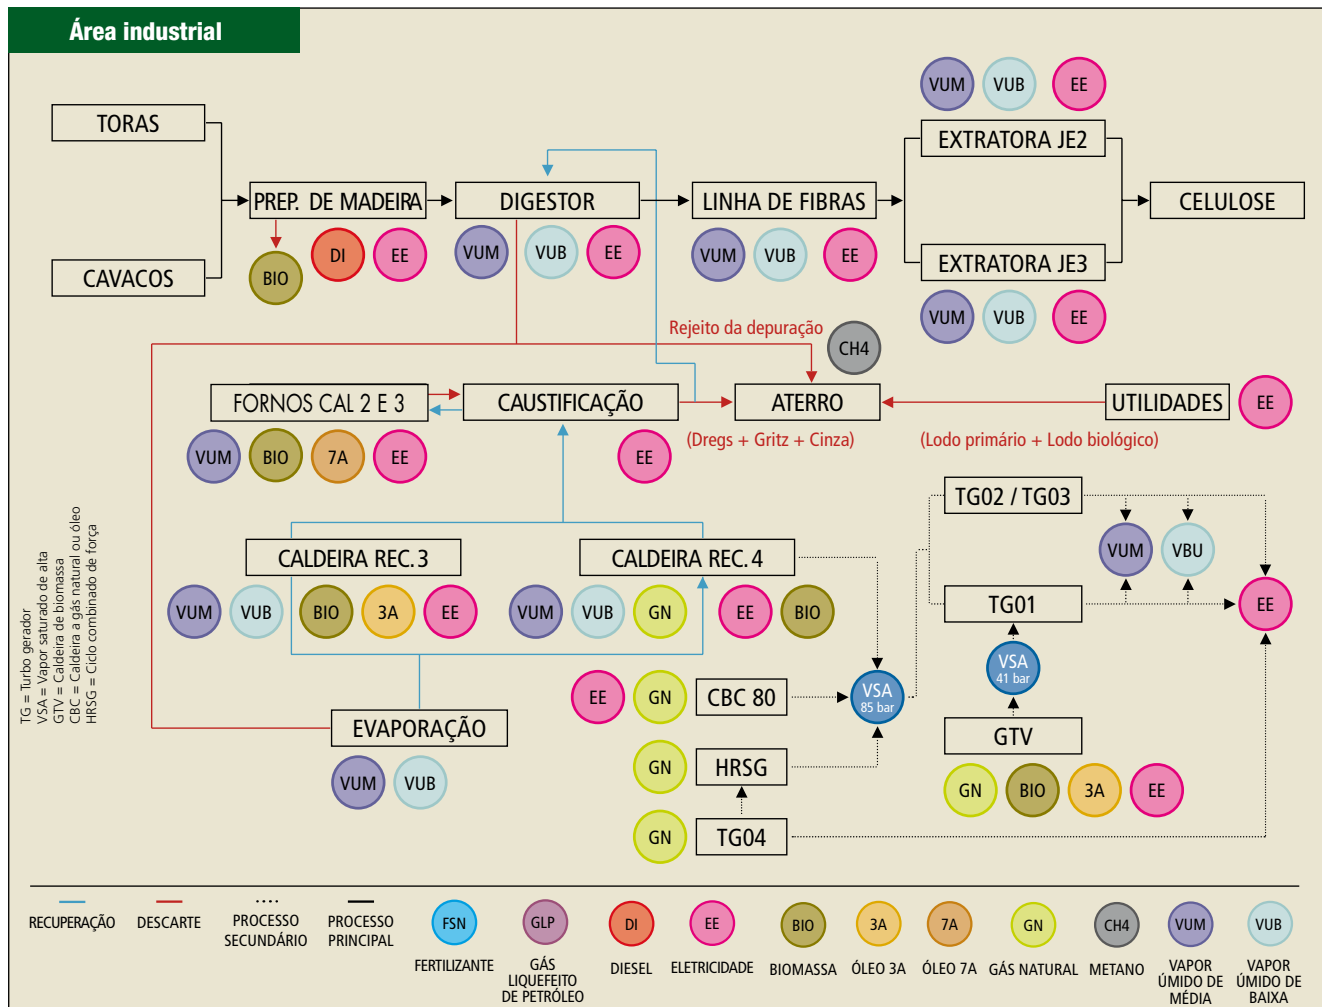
Área industrial

TORAS
CAVACOS
PREP. DE MADEIRA
BIO DI EE
DIGESTOR
VUM VUB EE
LINHA DE FIBRAS
VUM VUB EE
VUM VUB EE
EXTRATORA JE2
EXTRATORA JE3
VUM VUB EE
CELULOSE

Rejeito da depuração
CH4
FORNOS CAL 2 E 3
VUM BIO 7A EE
CAUSTIFICAÇÃO
EE
ATERRO
(Dregs + Gritz + Cinza)
UTILIDADES
EE
(Lodo primário + Lodo biológico)

TG02 / TG03
VUM VBU
EE
TG01
VSA 41 bar
GTV
GN BIO 3A EE

CALDEIRA REC. 3
VUM VUB BIO 3A EE
CALDEIRA REC. 4
VUM VUB GN EE BIO
EE GN CBC 80
VSA 85 bar
GN HRSG
GN TG04
EVAPORAÇÃO
VUM VUB

TG = Turbo gerador
VSA = Vapor saturado de alta
GTV = Caldeira de biomassa
CBC = Caldeira a gás natural ou óleo
HRSG = Ciclo combinado de força

RECUPERAÇÃO
DESCARTE
PROCESSO SECUNDÁRIO
PROCESSO PRINCIPAL
FSN FERTILIZANTE
GLP GÁS LIQUEFEITO DE PETRÓLEO
DI DIESEL
EE ELETRICIDADE
BIO BIOMASSA
3A ÓLEO 3A
7A ÓLEO 7A
GN GÁS NATURAL
CH4 METANO
VUM VAPOR ÚMIDO DE MÉDIA
VUB VAPOR ÚMIDO DE BAIXA